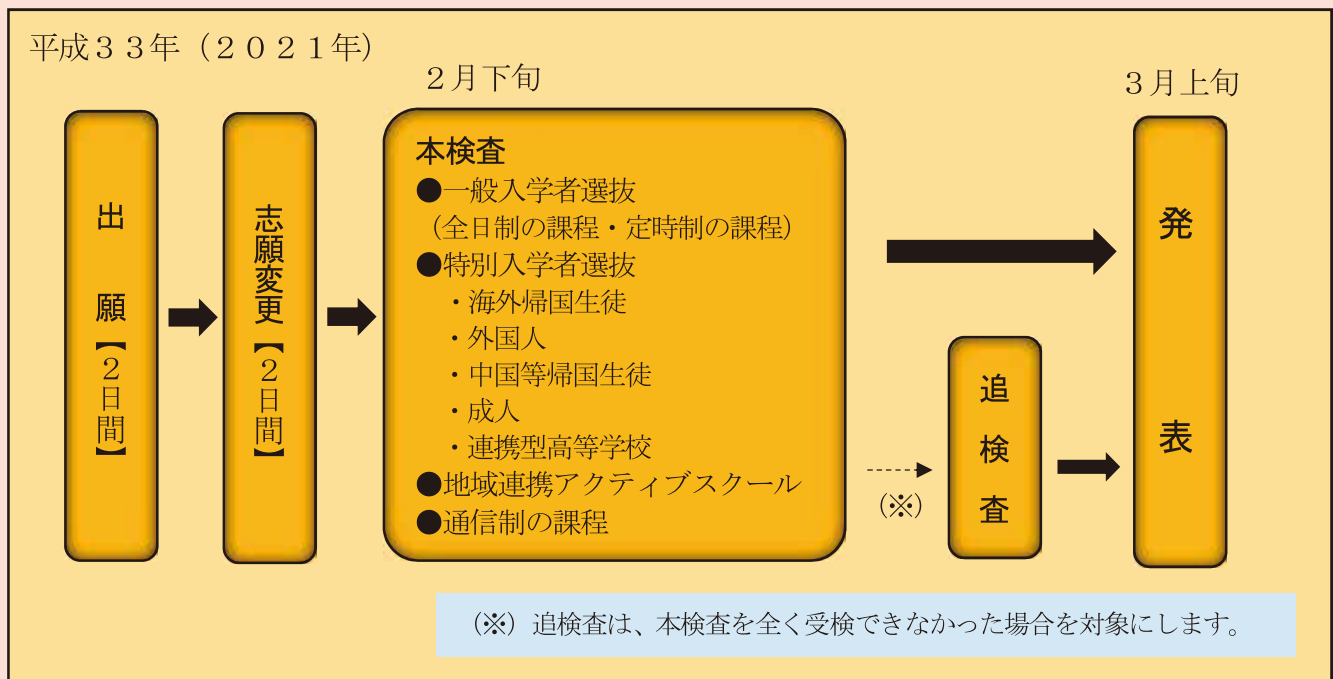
平成３３年（２０２１年）

出願【２日間】

志願変更【２日間】

２月下旬

本検査
●一般入学者選抜
（全日制の課程・定時制の課程）
●特別入学者選抜
・海外帰国生徒
・外国人
・中国等帰国生徒
・成人
・連携型高等学校
●地域連携アクティブスクール
●通信制の課程

（※）

追検査

３月上旬

発表

（※）追検査は、本検査を全く受検できなかった場合を対象にします。